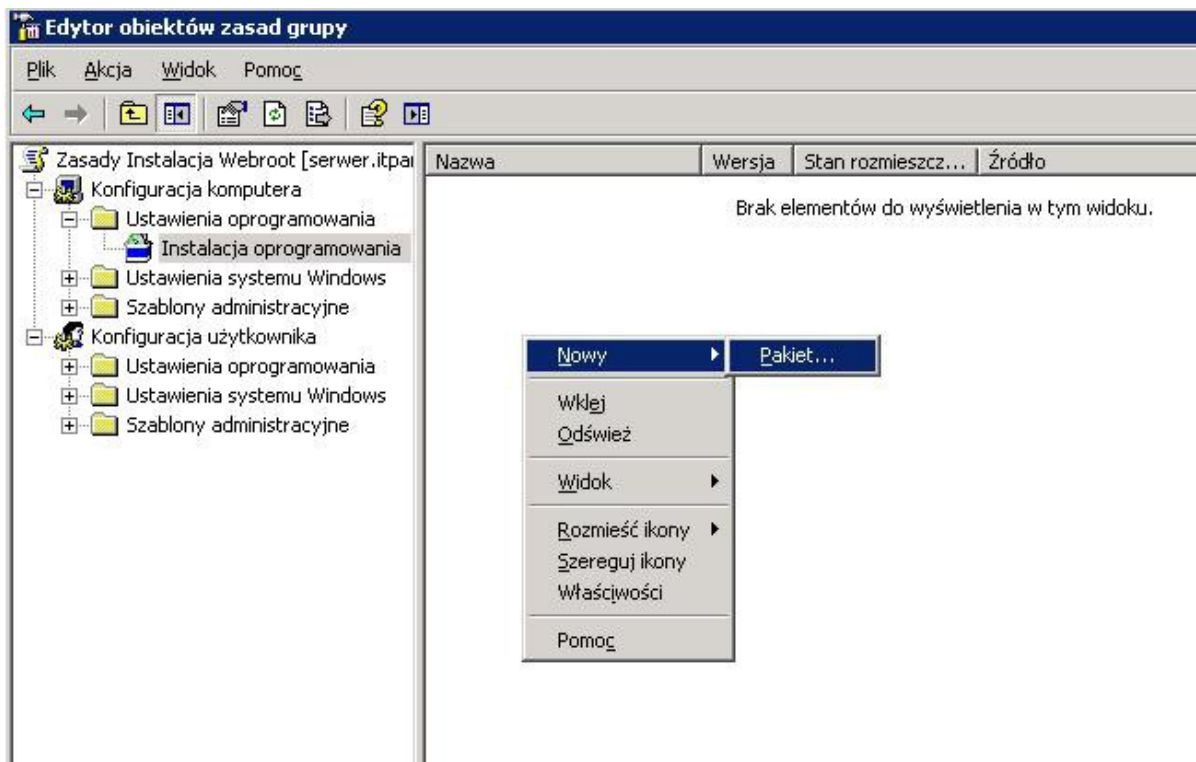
Edytor obiektów zasad grupy

Plik Akcja Widok Pomoc

Zasady Instalacja Webroot [serwer.itpa
Konfiguracja komputera
Ustawienia oprogramowania
Instalacja oprogramowania
Ustawienia systemu Windows
Szablony administracyjne
Konfiguracja użytkownika
Ustawienia oprogramowania
Ustawienia systemu Windows
Szablony administracyjne

| Nazwa | Wersja | Stan rozmieszcz... | Źródło |
|---|---|---|---|

Brak elementów do wyświetlenia w tym widoku.

Nowy
Pakiet...
Wklej
Odśwież
Widok
Rozmieść ikony
Szereguj ikony
Właściwości
Pomoc